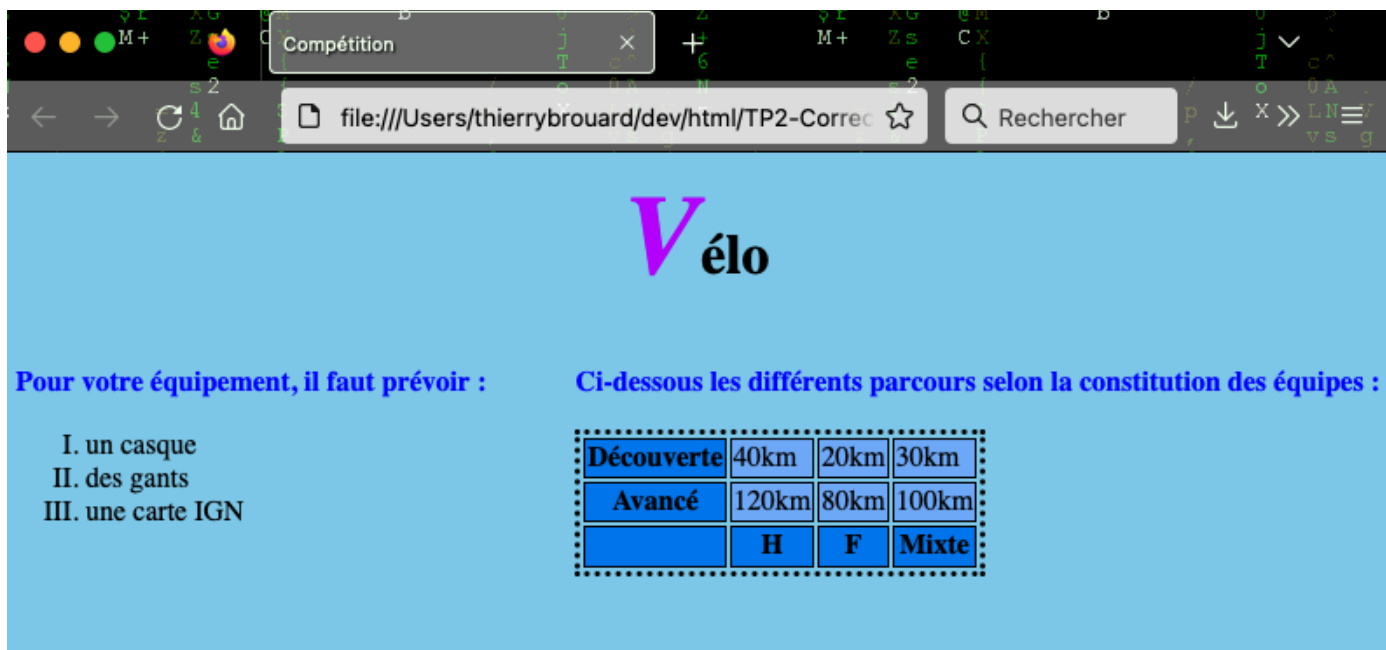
Compétition

file:///Users/thierrybrouard/dev/html/TP2-Correc

Rechercher

Vélo

Pour votre équipement, il faut prévoir :

I. un casque
II. des gants
III. une carte IGN

Ci-dessous les différents parcours selon la constitution des équipes :

| Découverte | 40km | 20km | 30km |
|---|---|---|---|
| Avancé | 120km | 80km | 100km |
| | H | F | Mixte |